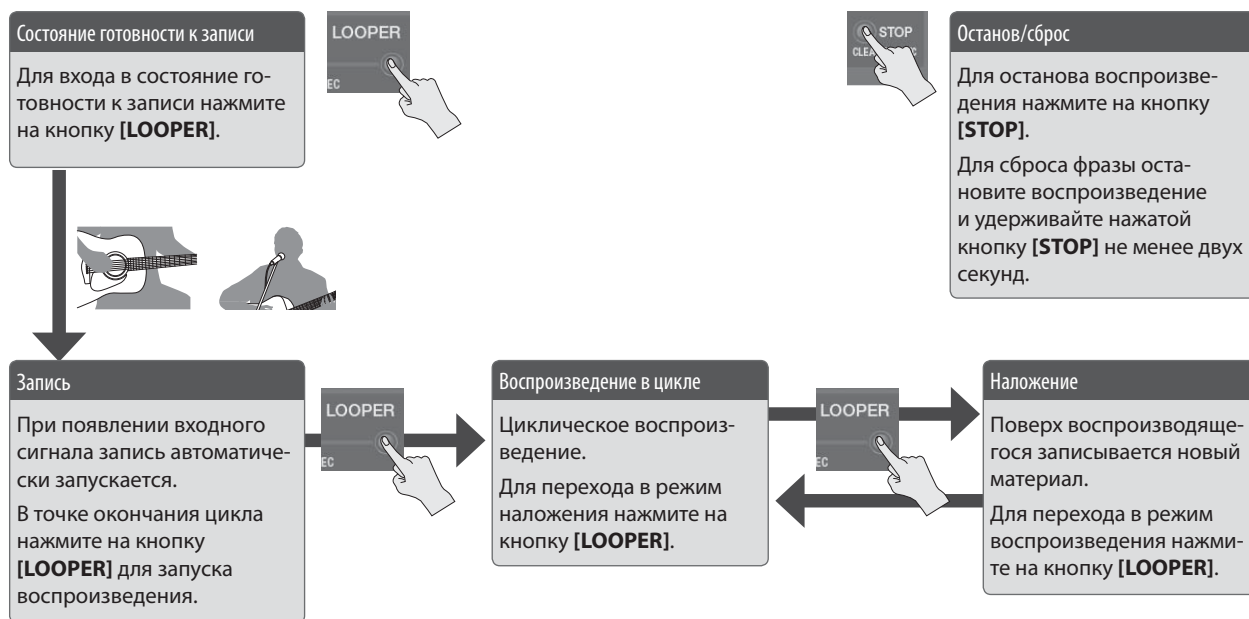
Состояние готовности к записи

Для входа в состояние готовности к записи нажмите на кнопку **[LOOPER]**.

LOOPER

EC

STOP

CLEA

Останов/сброс

Для останова воспроизведения нажмите на кнопку **[STOP]**.

Для сброса фразы остановите воспроизведение и удерживайте нажатой кнопку **[STOP]** не менее двух секунд.

Запись

При появлении входного сигнала запись автоматически запускается.

В точке окончания цикла нажмите на кнопку **[LOOPER]** для запуска воспроизведения.

LOOPER

EC

Воспроизведение в цикле

Циклическое воспроизведение.

Для перехода в режим наложения нажмите на кнопку **[LOOPER]**.

LOOPER

EC

Наложение

Поверх воспроизводящегося записывается новый материал.

Для перехода в режим воспроизведения нажмите на кнопку **[LOOPER]**.